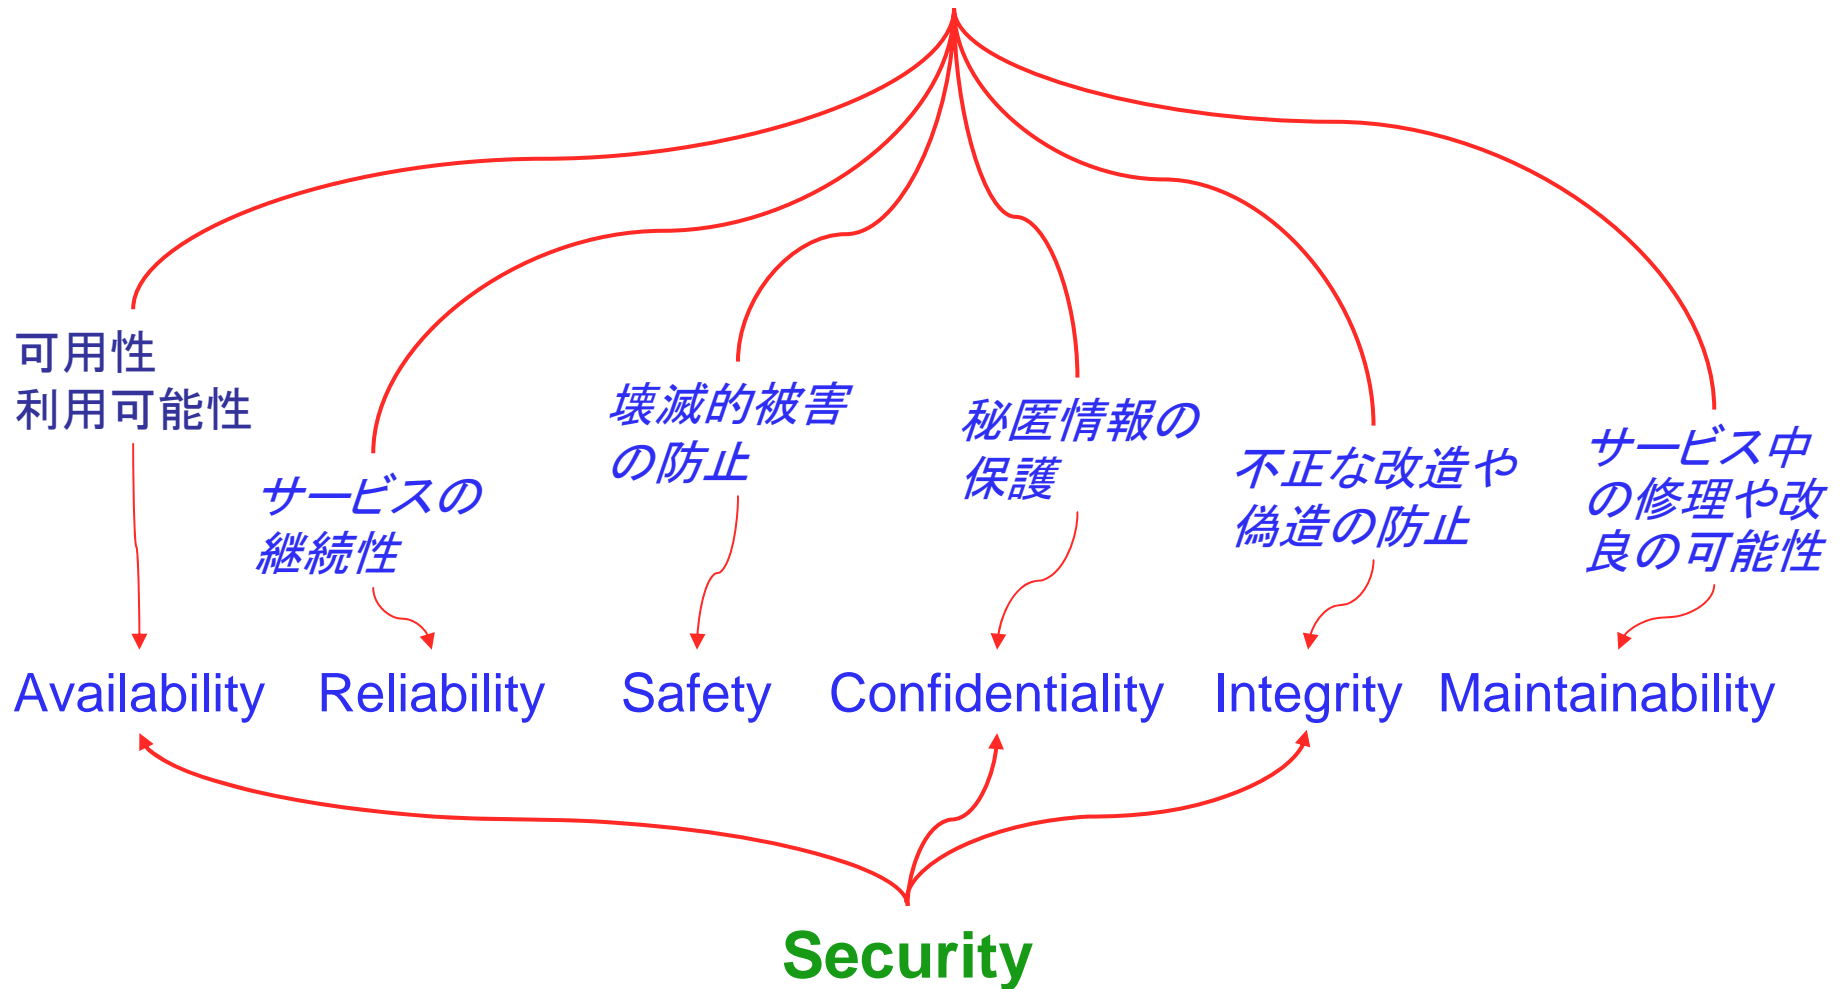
可用性
利用可能性

サービスの
継続性

壊滅的被害
の防止

秘匿情報の
保護

不正な改造や
偽造の防止

サービス中
の修理や改
良の可能性

Availability Reliability Safety Confidentiality Integrity Maintainability

Security